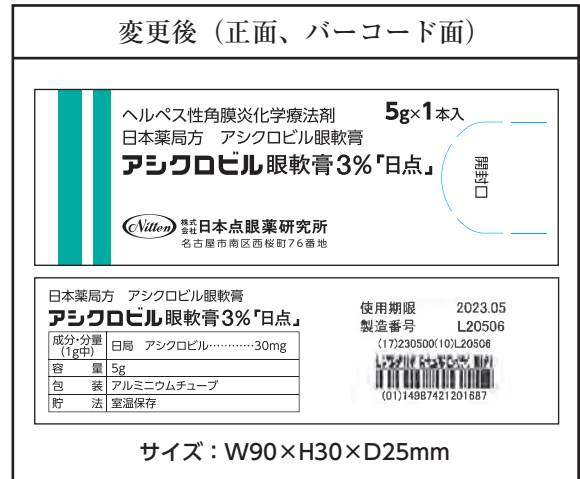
変更後（正面、バーコード面）

ヘルペス性角膜炎化学療法剤
日本薬局方　アシクロビル眼軟膏
5g×1本入
アシクロビル眼軟膏3%「日点」
開封口
Nitten 株式会社日本点眼薬研究所
名古屋市南区西桜町76番地

日本薬局方　アシクロビル眼軟膏
アシクロビル眼軟膏3%「日点」

| 成分・分量（1g中） | 日局　アシクロビル…………30mg |
|---|---|
| 容　量 | 5g |
| 包　装 | アルミニウムチューブ |
| 貯　法 | 室温保存 |

使用期限　2023.05
製造番号　L20506
(17)230500(10)L20506
(01)14987421201687

サイズ：W90×H30×D25mm